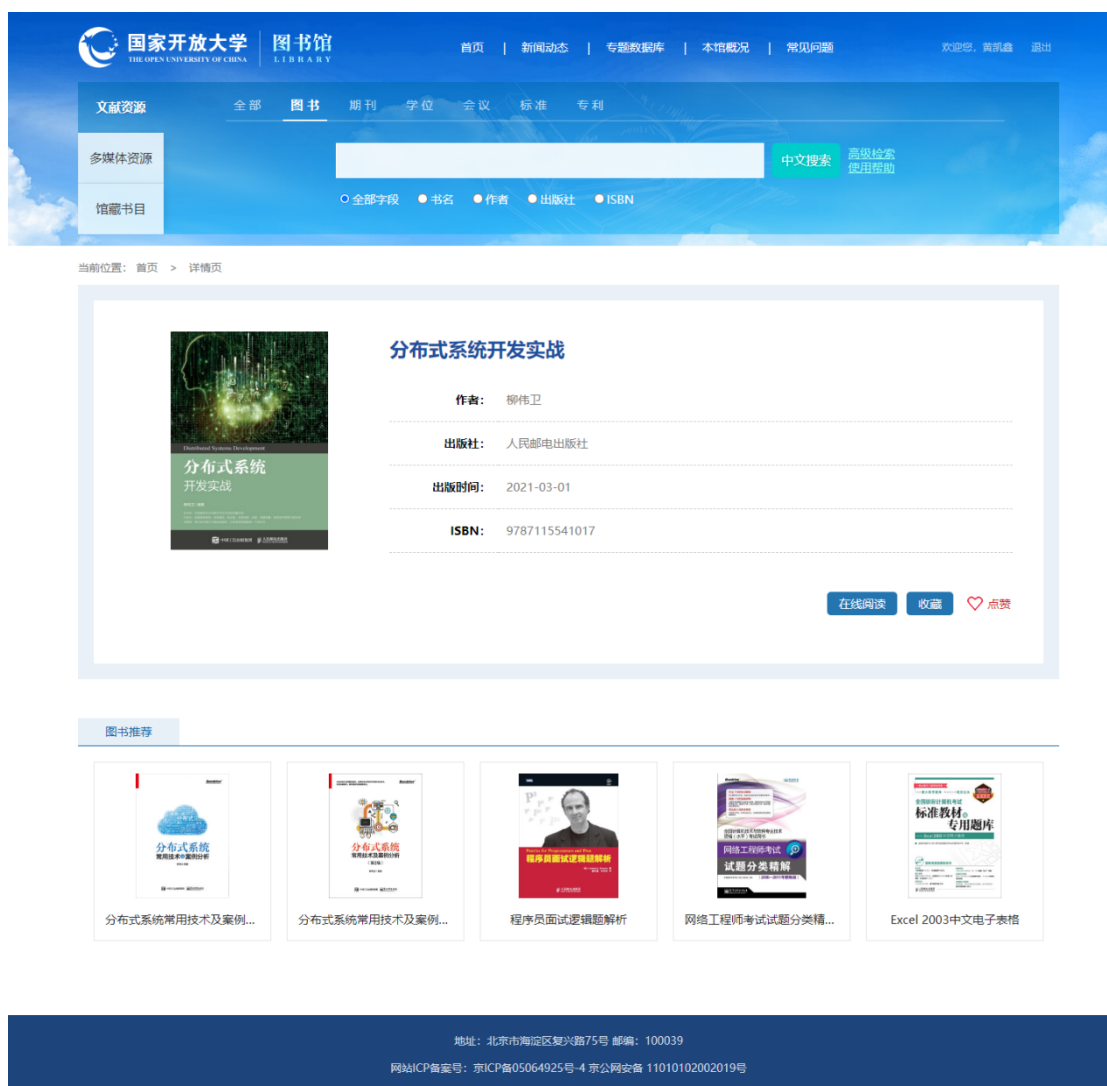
国家开放大学 THE OPEN UNIVERSITY OF CHINA | 图书馆 LIBRARY

首页 | 新闻动态 | 专题数据库 | 本馆概况 | 常见问题

欢迎您，黄凯鑫 退出

文献资源

全部 图书 期刊 学位 会议 标准 专利

多媒体资源

馆藏书目

中文搜索 高级检索 使用帮助

全部字段 书名 作者 出版社 ISBN

当前位置： 首页 > 详情页

Distributed Systems Development
分布式系统
开发实战

分布式系统开发实战

作者: 柳伟卫

出版社: 人民邮电出版社

出版时间: 2021-03-01

ISBN: 9787115541017

在线阅读 收藏 点赞

图书推荐

分布式系统
常用技术及案例分析

分布式系统常用技术及案例...

分布式系统
常用技术及案例分析

分布式系统常用技术及案例...

程序员面试逻辑题解析

程序员面试逻辑题解析

网络工程师考试
试题分类精解

网络工程师考试试题分类精...

标准教材
专用题库

Excel 2003中文电子表格

地址：北京市海淀区复兴路75号 邮编：100039

网站ICP备案号：京ICP备05064925号-4 京公网安备 11010102002019号